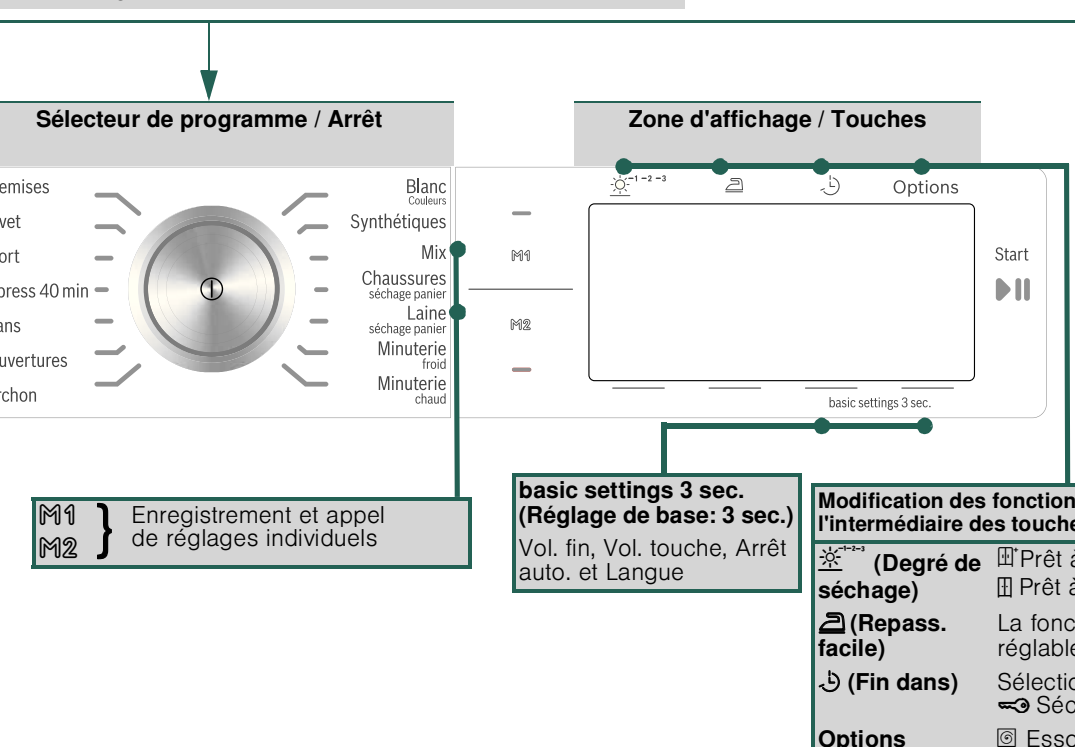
Sélecteur de programme / Arrêt

emises
vet
ort
press 40 min
ans
uvertures
rchon

Blanc
Couleurs
Synthétiques
Mix
Chaussures
séchage panier
Laine
séchage panier
Minuterie
froid
Minuterie
chaud

Zone d'affichage / Touches

$-1-2-3$
Options
M1
M2
Start
basic settings 3 sec.

M1
M2
Enregistrement et appel de réglages individuels

basic settings 3 sec. (Réglage de base: 3 sec.)
Vol. fin, Vol. touche, Arrêt auto. et Langue

Modification des fonction
l'intermédiaire des touche

| | |
|---|---|
| $^{-1-2-3}$ (Degré de séchage) | Prêt à<br>Prêt à |
| (Repass. facile) | La fonc<br>réglable |
| (Fin dans) | Sélectio<br>Séc |
| Options | Esso |